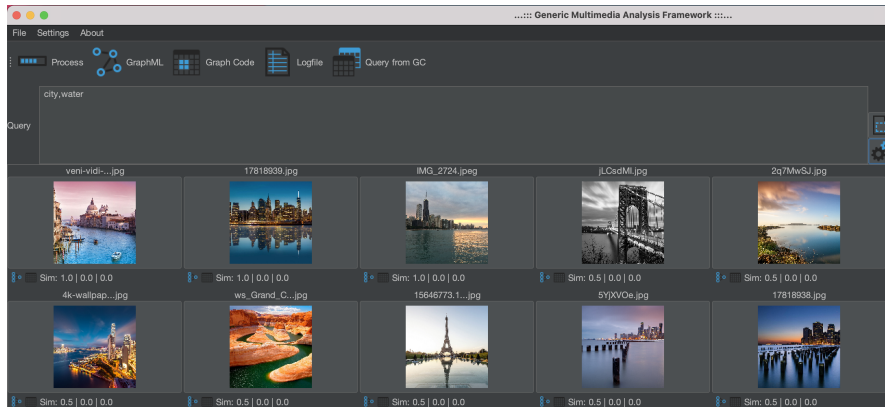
...::: Generic Multimedia Analysis Framework :::...

File Settings About

Process GraphML Graph Code Logfile Query from GC

Query city,water

veni-vidi-...jpg
Sim: 1.0 | 0.0 | 0.0

17818939.jpg
Sim: 1.0 | 0.0 | 0.0

IMG_2724.jpeg
Sim: 1.0 | 0.0 | 0.0

jLCsdMI.jpg
Sim: 0.5 | 0.0 | 0.0

2q7MwSJ.jpg
Sim: 0.5 | 0.0 | 0.0

4k-wallpap....jpg
Sim: 0.5 | 0.0 | 0.0

ws_Grand_C....jpg
Sim: 0.5 | 0.0 | 0.0

15646773.1....jpg
Sim: 0.5 | 0.0 | 0.0

5YjXVOe.jpg
Sim: 0.5 | 0.0 | 0.0

17818938.jpg
Sim: 0.5 | 0.0 | 0.0